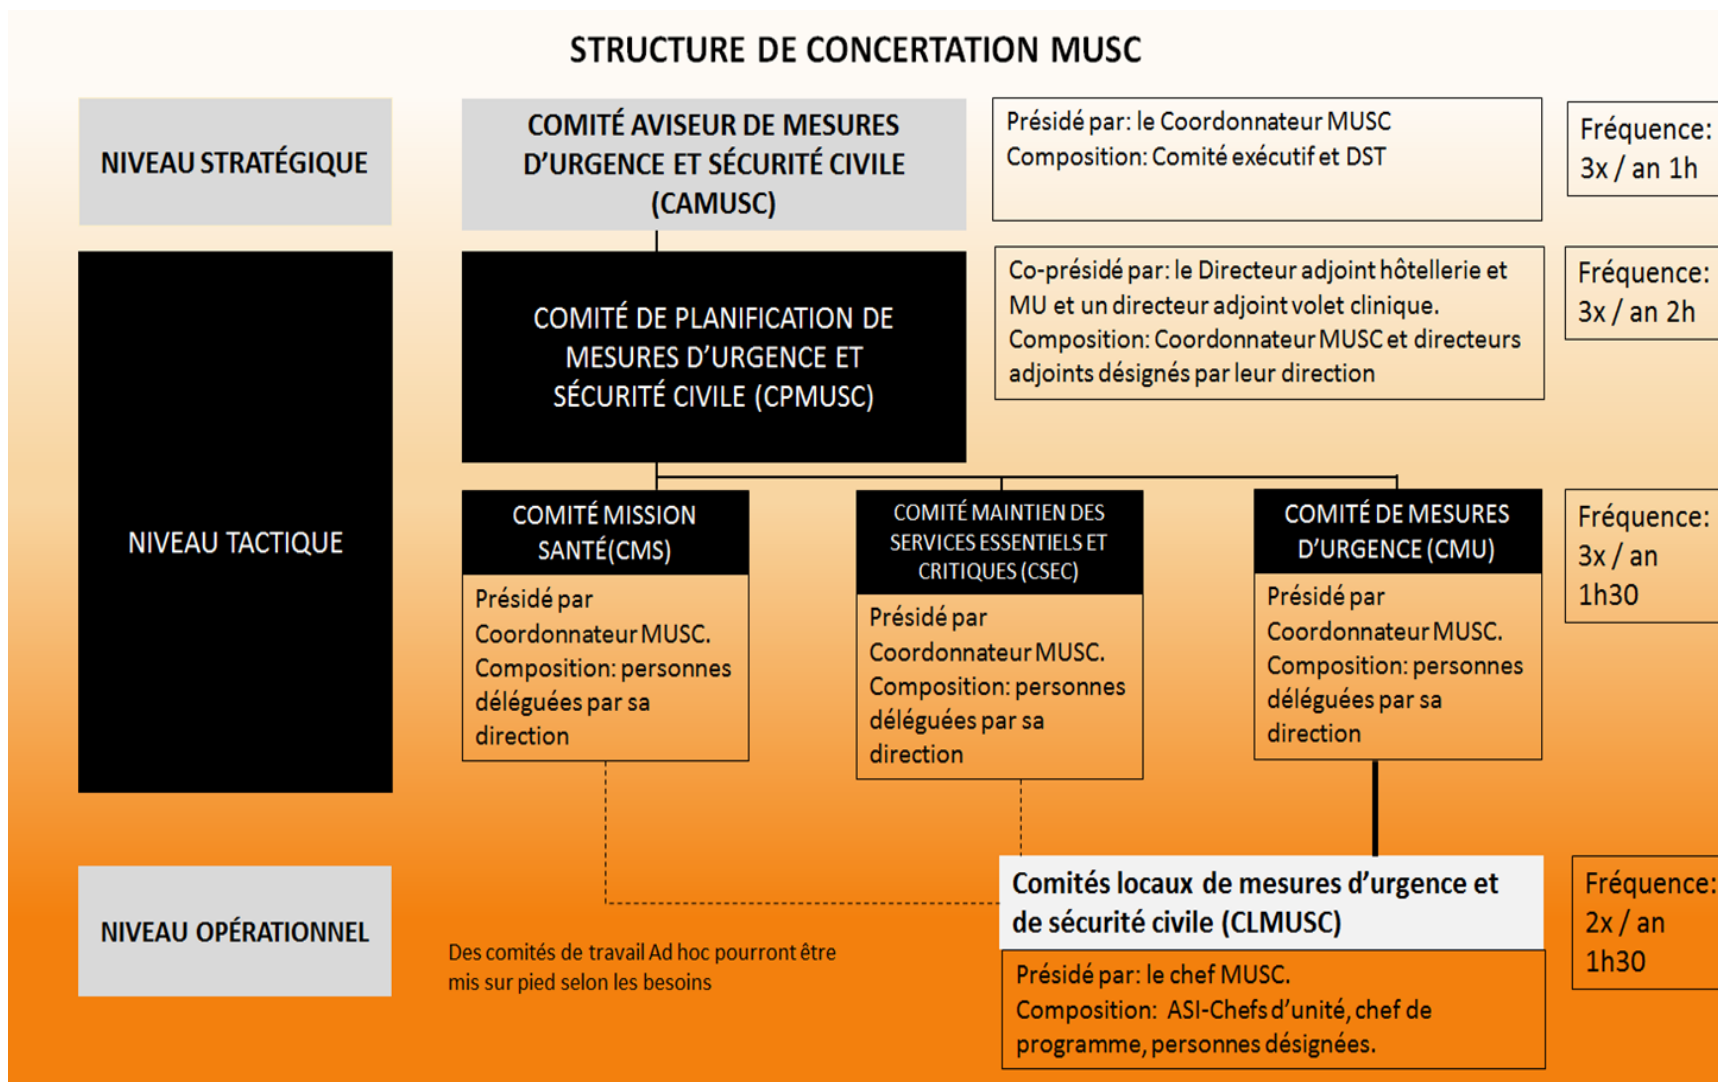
STRUCTURE DE CONCERTATION MUSC

NIVEAU STRATÉGIQUE

COMITÉ AVISEUR DE MESURES D'URGENCE ET SÉCURITÉ CIVILE (CAMUSC)

Présidé par: le Coordonnateur MUSC
Composition: Comité exécutif et DST

Fréquence: 3x / an 1h

NIVEAU TACTIQUE

COMITÉ DE PLANIFICATION DE MESURES D'URGENCE ET SÉCURITÉ CIVILE (CPMUSC)

Co-présidé par: le Directeur adjoint hôtellerie et MU et un directeur adjoint volet clinique.
Composition: Coordonnateur MUSC et directeurs adjoints désignés par leur direction

Fréquence: 3x / an 2h

COMITÉ MISSION SANTÉ(CMS)

Présidé par Coordonnateur MUSC.
Composition: personnes déléguées par sa direction

COMITÉ MAINTIEN DES SERVICES ESSENTIELS ET CRITIQUES (CSEC)

Présidé par Coordonnateur MUSC.
Composition: personnes déléguées par sa direction

COMITÉ DE MESURES D'URGENCE (CMU)

Présidé par Coordonnateur MUSC.
Composition: personnes déléguées par sa direction

Fréquence: 3x / an 1h30

NIVEAU OPÉRATIONNEL

Des comités de travail Ad hoc pourront être mis sur pied selon les besoins

Comités locaux de mesures d'urgence et de sécurité civile (CLMUSC)

Présidé par: le chef MUSC.
Composition: ASI-Chefs d'unité, chef de programme, personnes désignées.

Fréquence: 2x / an 1h30